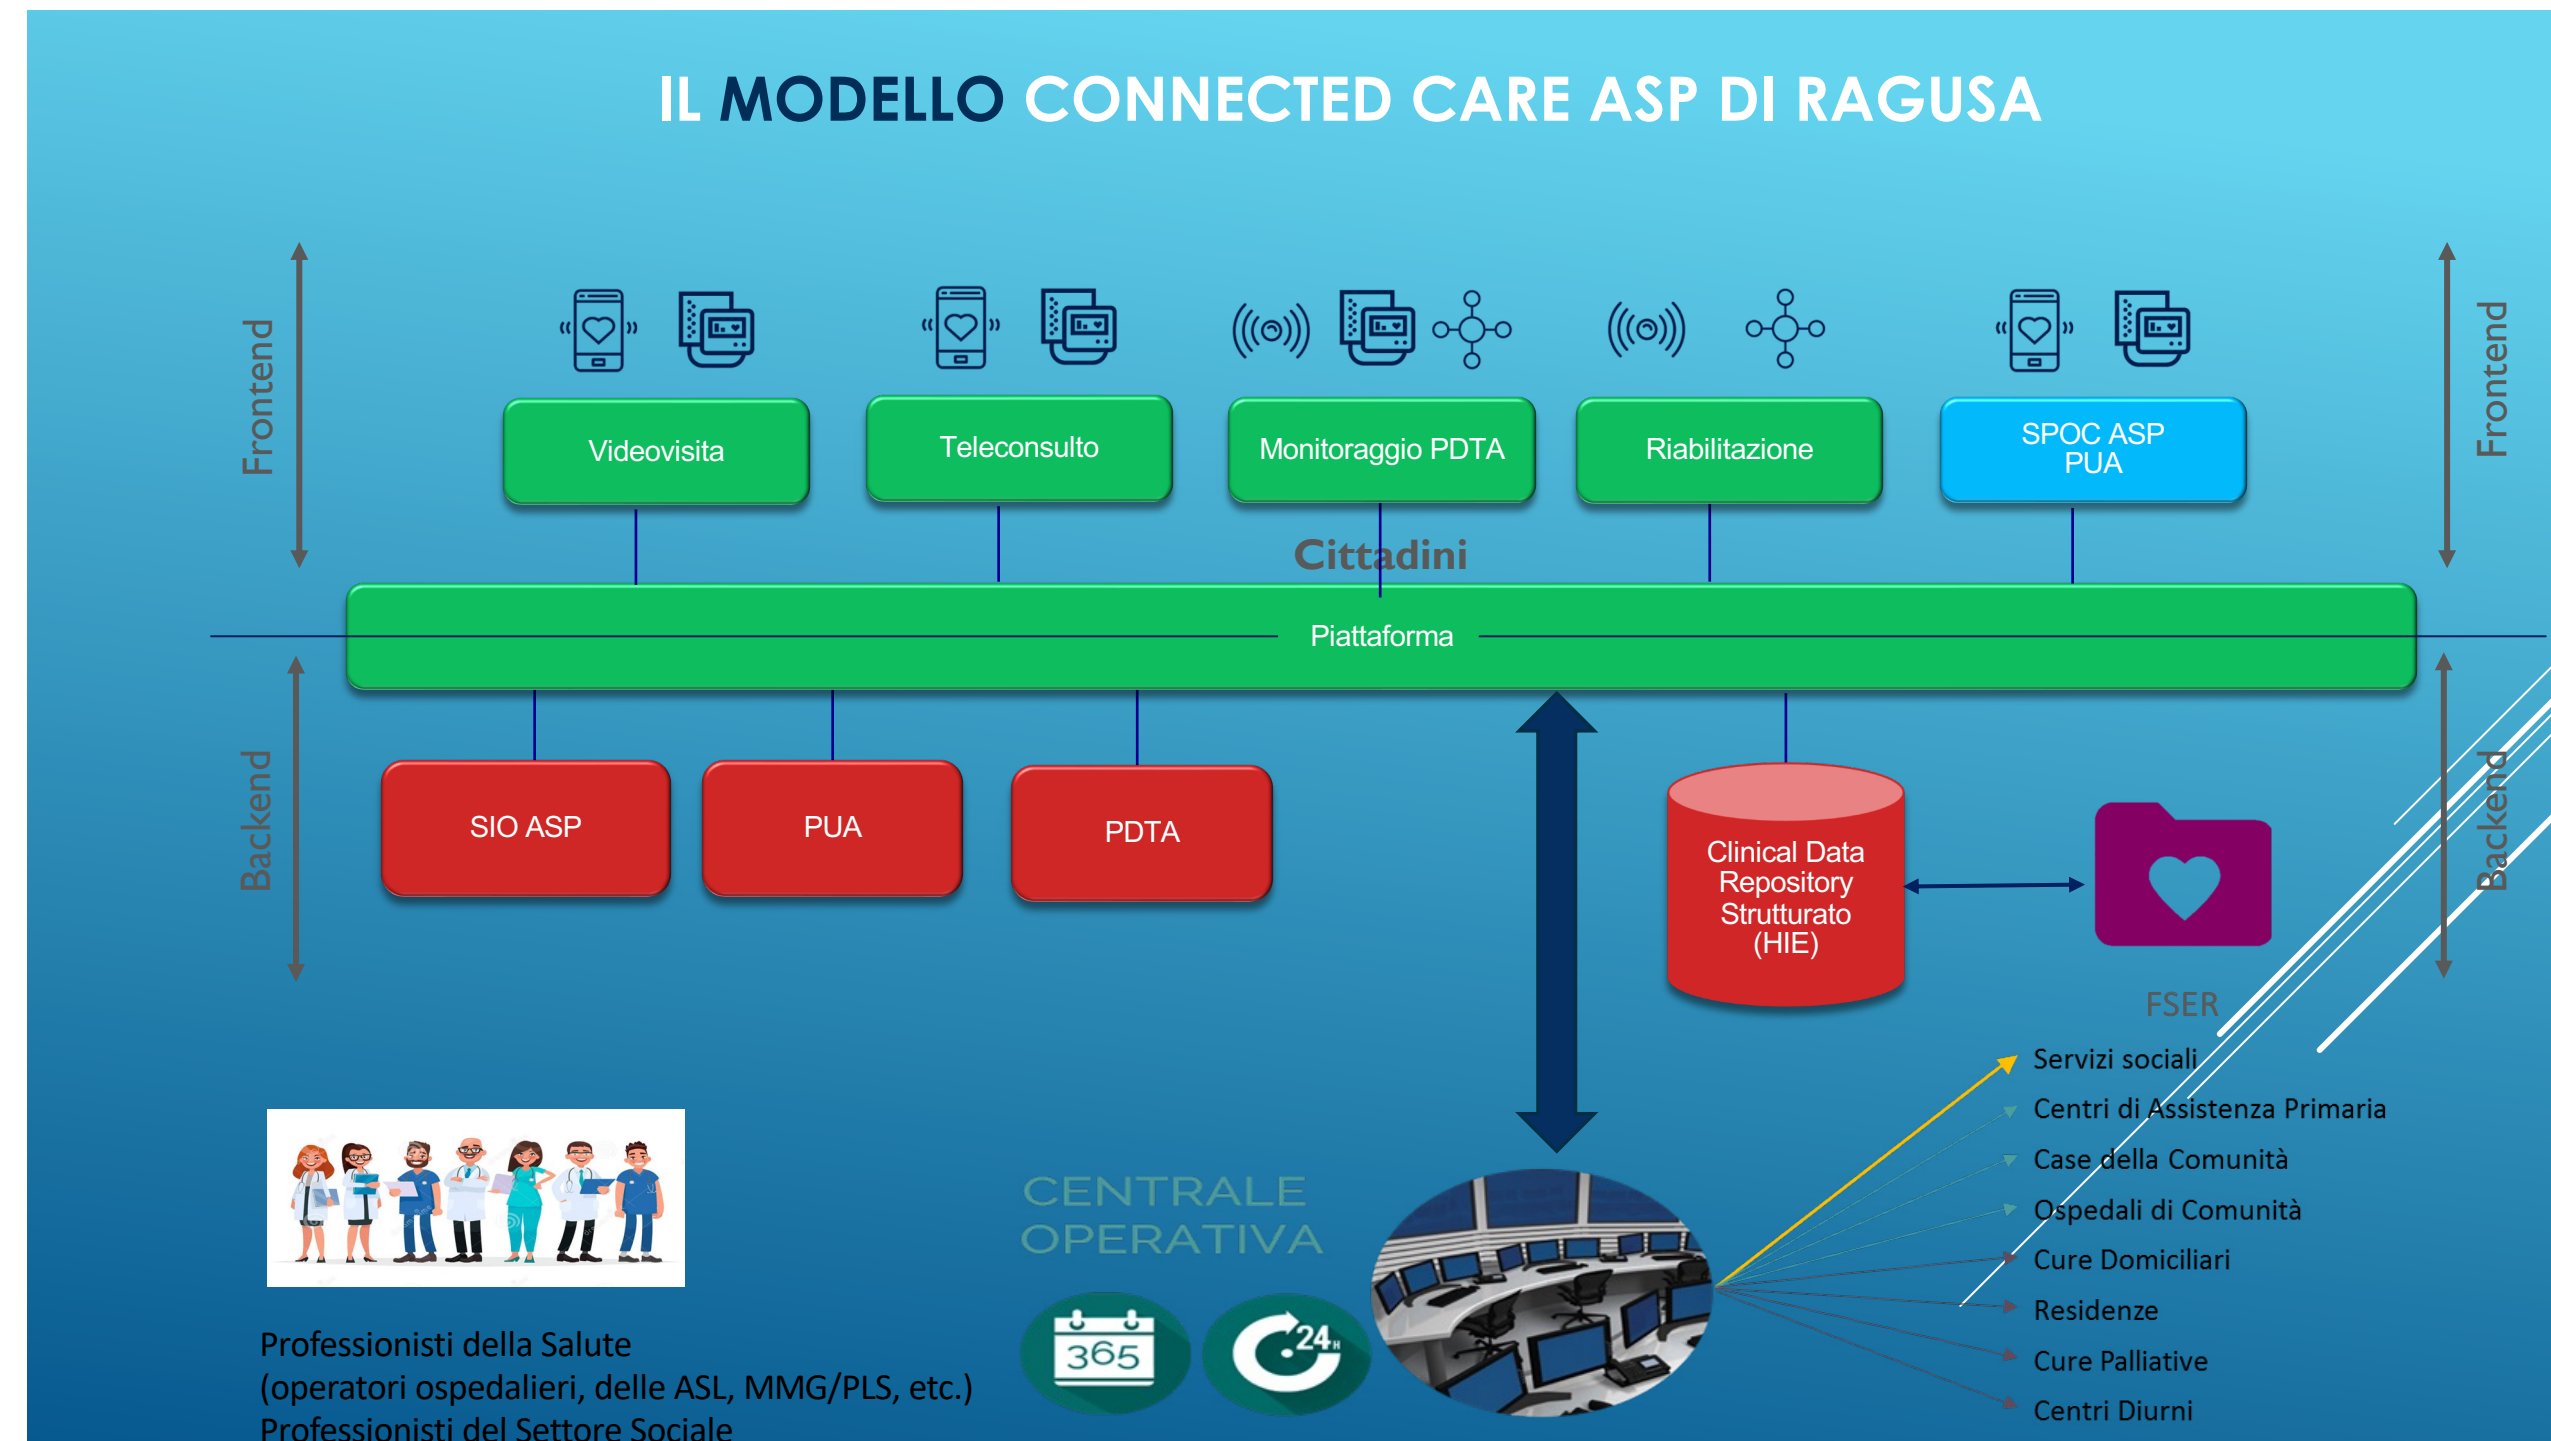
IL MODELLO CONNECTED CARE ASP DI RAGUSA

Frontend

Videovisita

Teleconsulto

Monitoraggio PDTA

Riabilitazione

SPOC ASP PUA

Frontend

Cittadini

Piattaforma

Backend

SIO ASP

PUA

PDTA

Clinical Data Repository Strutturato (HIE)

Backend

FSER

Servizi sociali
Centri di Assistenza Primaria
Case della Comunità
Ospedali di Comunità
Cure Domiciliari
Residenze
Cure Palliative
Centri Diurni

CENTRALE OPERATIVA

365

24H

Professionisti della Salute
(operatori ospedalieri, delle ASL, MMG/PLS, etc.)
Professionisti del Settore Sociale